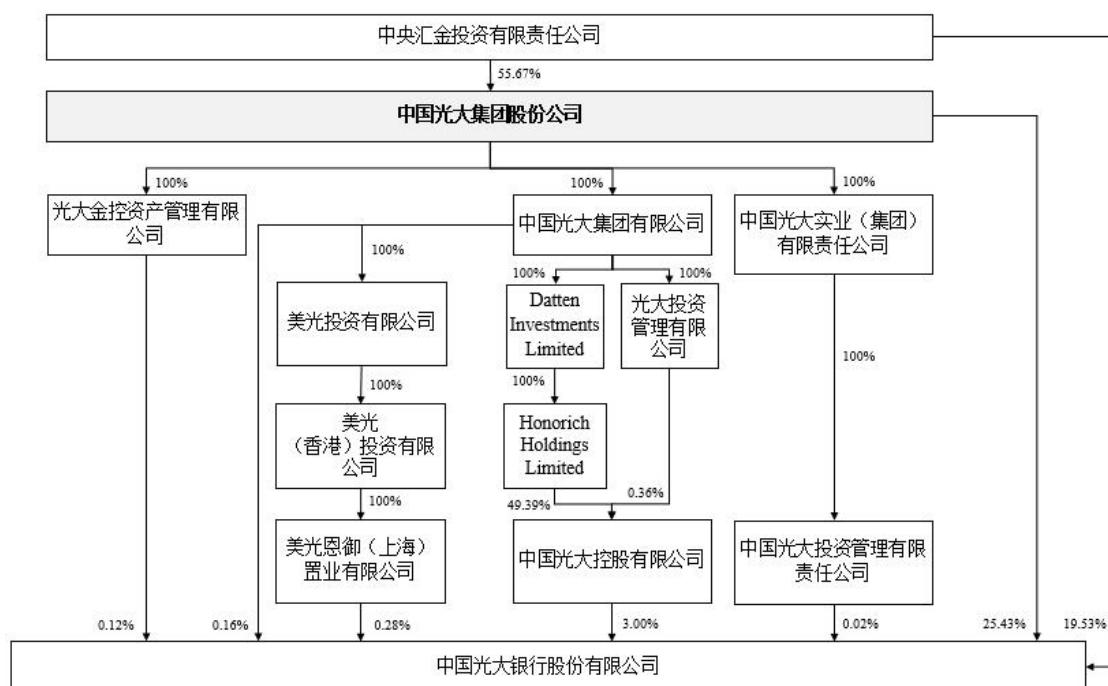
中央汇金投资有限责任公司

55.67%

中国光大集团股份公司

100%

光大金控资产管理有限公司

100%

中国光大集团有限公司

100%

中国光大实业（集团）有限责任公司

100%

美光投资有限公司

100%

美光（香港）投资有限公司

100%

美光恩御（上海）置业有限公司

100%

Datten Investments Limited

100%

光大投资管理有限公司

100%

Honorich Holdings Limited

49.39%

0.36%

中国光大控股有限公司

100%

中国光大投资管理有限责任公司

0.12%

0.16%

0.28%

3.00%

0.02%

25.43%

19.53%

中国光大银行股份有限公司